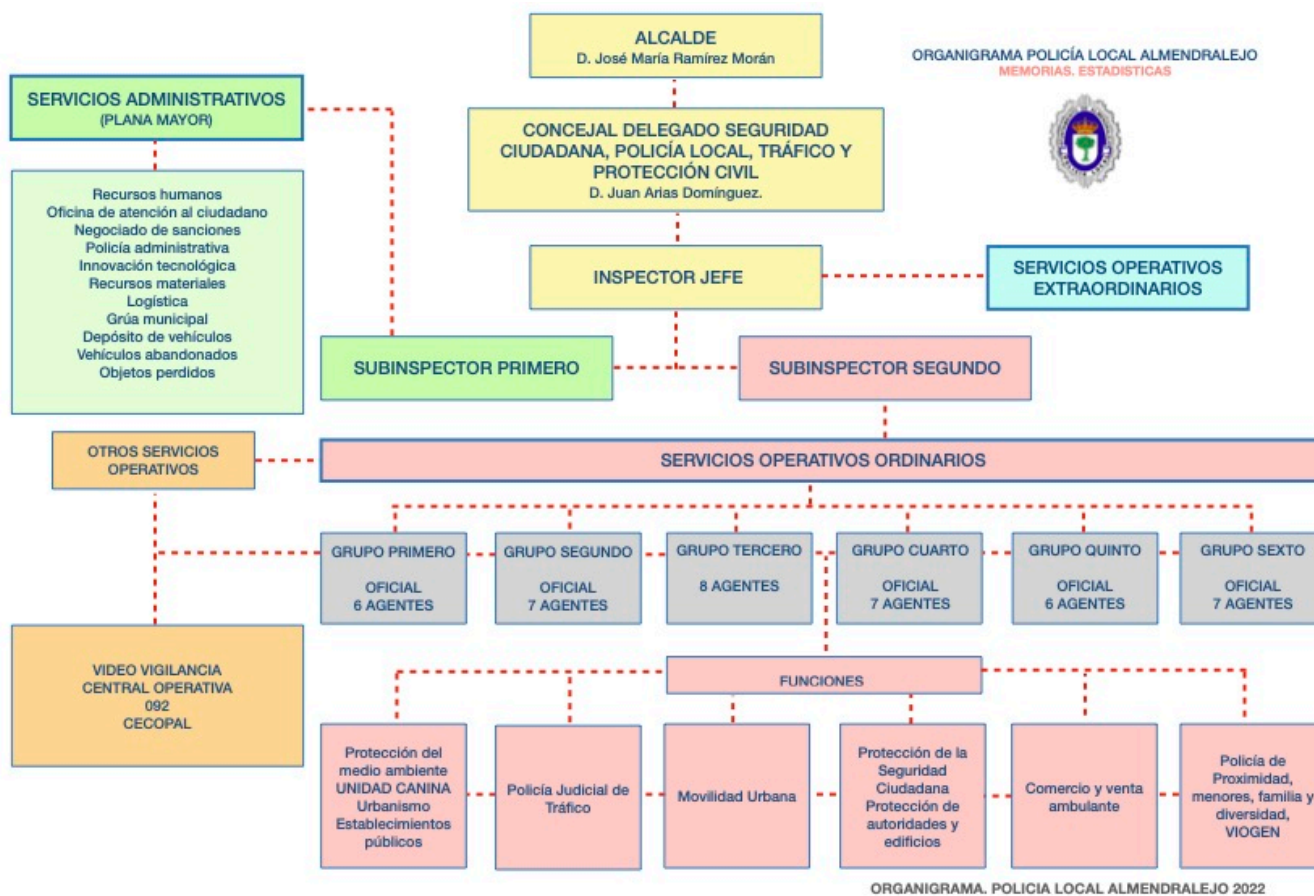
ALCALDE
D. José María Ramírez Morán

ORGANIGRAMA POLICÍA LOCAL ALMENDRALEJO
MEMORIAS. ESTADISTICAS

SERVICIOS ADMINISTRATIVOS
(PLANA MAYOR)

CONCEJAL DELEGADO SEGURIDAD CIUDADANA, POLICÍA LOCAL, TRÁFICO Y PROTECCIÓN CIVIL
D. Juan Arias Domínguez.

Recursos humanos
Oficina de atención al ciudadano
Negociado de sanciones
Policía administrativa
Innovación tecnológica
Recursos materiales
Logística
Grúa municipal
Depósito de vehículos
Vehículos abandonados
Objetos perdidos

INSPECTOR JEFE

SERVICIOS OPERATIVOS EXTRAORDINARIOS

SUBINSPECTOR PRIMERO

SUBINSPECTOR SEGUNDO

OTROS SERVICIOS OPERATIVOS

SERVICIOS OPERATIVOS ORDINARIOS

GRUPO PRIMERO
OFICIAL
6 AGENTES

GRUPO SEGUNDO
OFICIAL
7 AGENTES

GRUPO TERCERO
8 AGENTES

GRUPO CUARTO
OFICIAL
7 AGENTES

GRUPO QUINTO
OFICIAL
6 AGENTES

GRUPO SEXTO
OFICIAL
7 AGENTES

VIDEO VIGILANCIA
CENTRAL OPERATIVA
092
CECOPAL

FUNCIONES

Protección del medio ambiente
UNIDAD CANINA
Urbanismo
Establecimientos públicos

Policía Judicial de Tráfico

Movilidad Urbana

Protección de la Seguridad Ciudadana
Protección de autoridades y edificios

Comercio y venta ambulante

Policía de Proximidad, menores, familia y diversidad, VIOGEN

ORGANIGRAMA. POLICIA LOCAL ALMENDRALEJO 2022